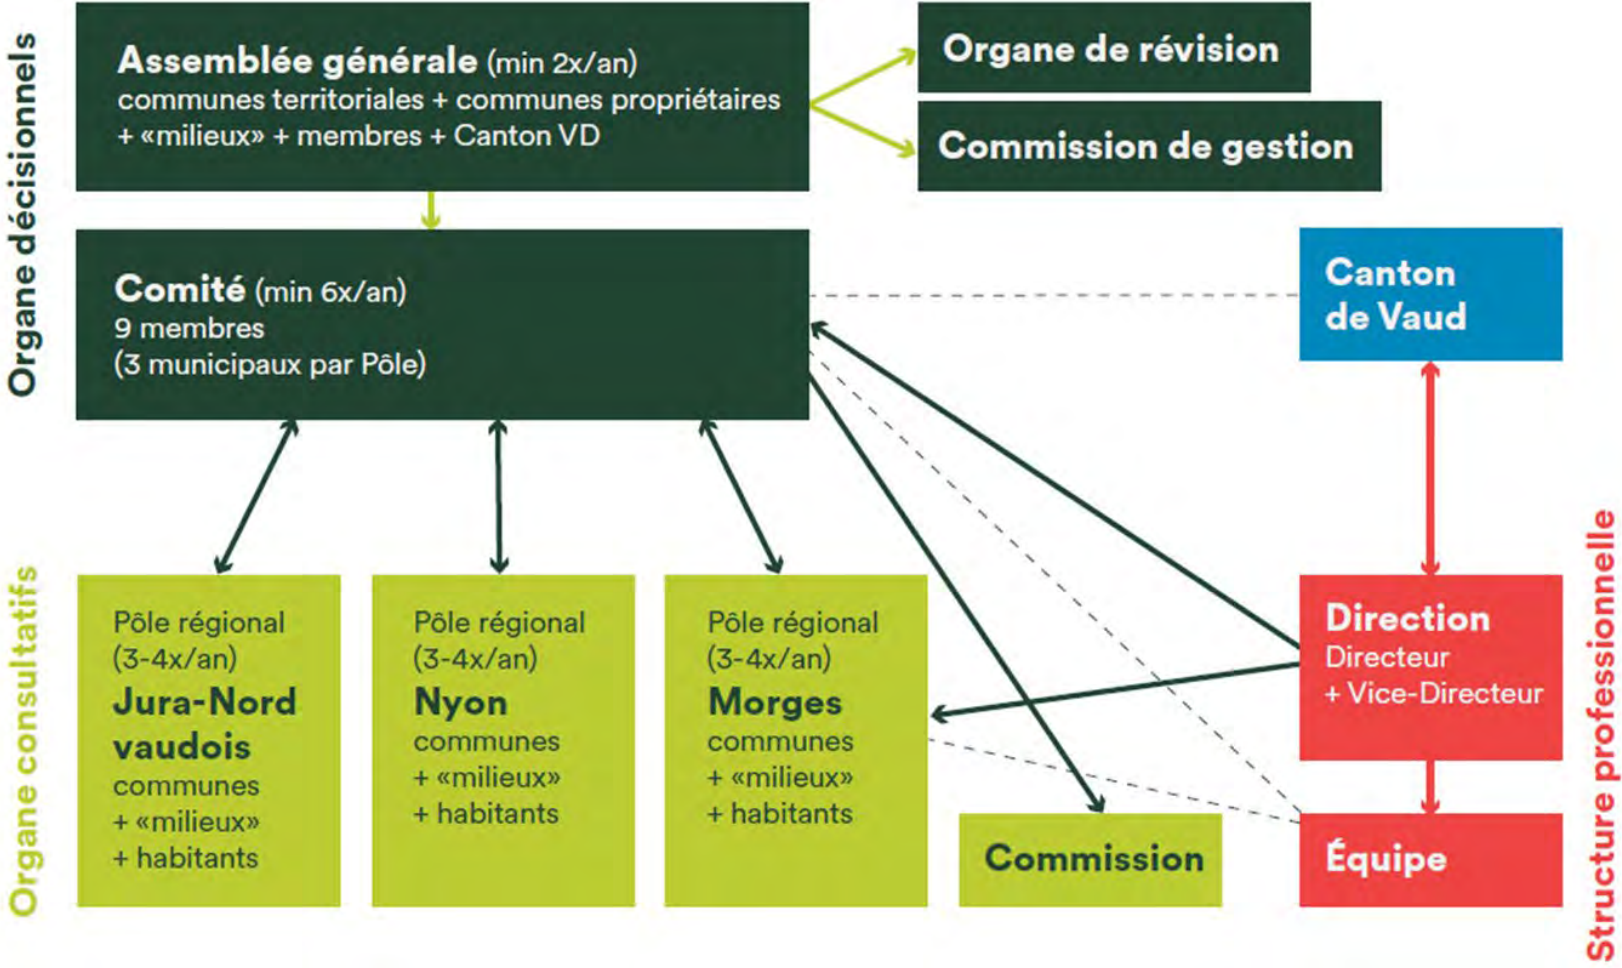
Organe décisionnels

Assemblée générale (min 2x/an)
communes territoriales + communes propriétaires + «milieux» + membres + Canton VD

Organe de révision

Commission de gestion

Comité (min 6x/an)
9 membres
(3 municipaux par Pôle)

Canton de Vaud

Organe consultatifs

Pôle régional (3-4x/an)
Jura-Nord vaudois
communes
+ «milieux»
+ habitants

Pôle régional (3-4x/an)
Nyon
communes
+ «milieux»
+ habitants

Pôle régional (3-4x/an)
Morges
communes
+ «milieux»
+ habitants

Commission

Direction
Directeur
+ Vice-Directeur

Équipe

Structure professionnelle